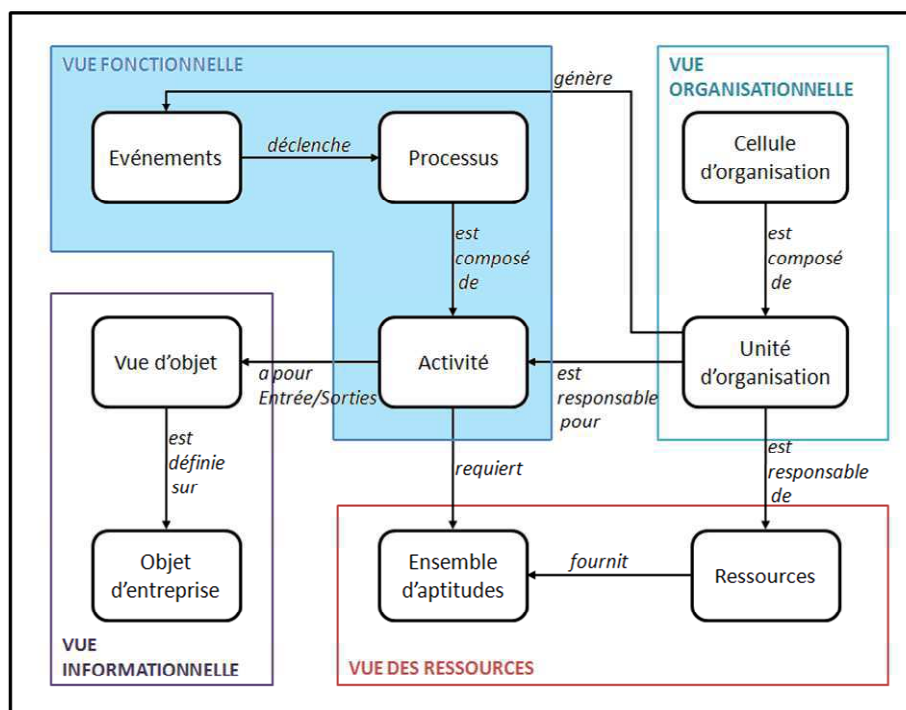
VUE FONCTIONNELLE

génère

VUE ORGANISATIONNELLE

Evénements

déclenche

Processus

Cellule d'organisation

est composé de

est composé de

Vue d'objet

a pour Entrée/Sorties

Activité

est responsable pour

Unité d'organisation

est définie sur

requiert

est responsable de

Objet d'entreprise

Ensemble d'aptitudes

fournit

Ressources

VUE INFORMATIONNELLE

VUE DES RESSOURCES